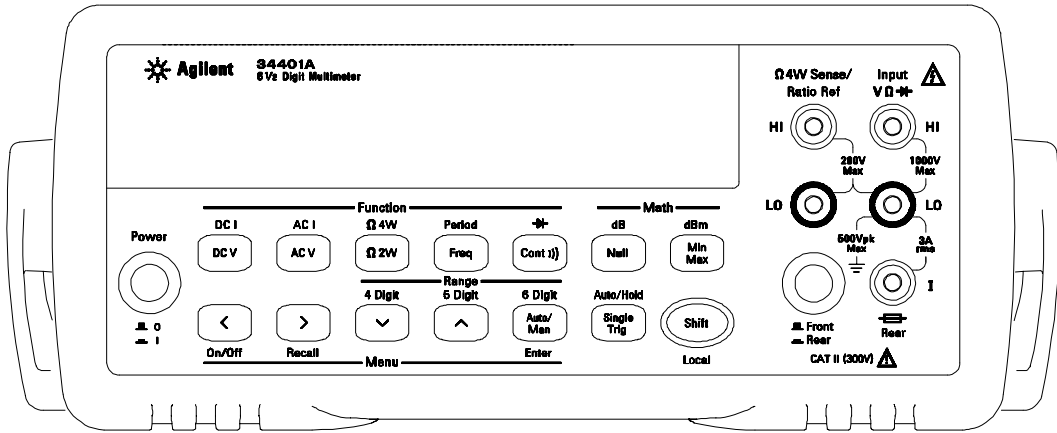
Agilent 34401A
6½ Digit Multimeter

Ω 4W Sense/ Ratio Ref

Input V Ω ⊣▶⊢

HI

HI

200V Max

1000V Max

LO

LO

500Vpk Max

3A rms

I

Front Rear

Rear

CAT II (300V)

Function

DC I
DC V

AC I
AC V

Ω 4W
Ω 2W

Period
Freq

⊣▶⊢
Cont ·)))

Math

dB
Null

dBm
Min Max

Power

Range

4 Digit

5 Digit

6 Digit
Auto/ Man

Auto/Hold
Single Trig

Shift

On/Off

Recall

Menu

Enter

Local

0
I